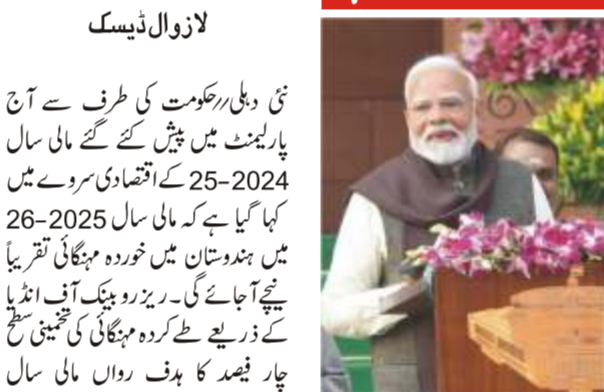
لازوال ڈیسک

نئی دہلی رحکومت کی طرف سے آج پارلیمنٹ میں پیش کیے گئے مالی سال 2024-25 کے اقتصادی سروے میں کہا گیا ہے کہ مالی سال 2025-26 میں ہندوستان میں خوردہ مہنگائی تقریباً نیچے آجائے گی۔ ریزرو بینک آف انڈیا کے ذریعے طے کردہ مہنگائی کی تخمینی سطح چار فیصد کا ہدف رواں مالی سال